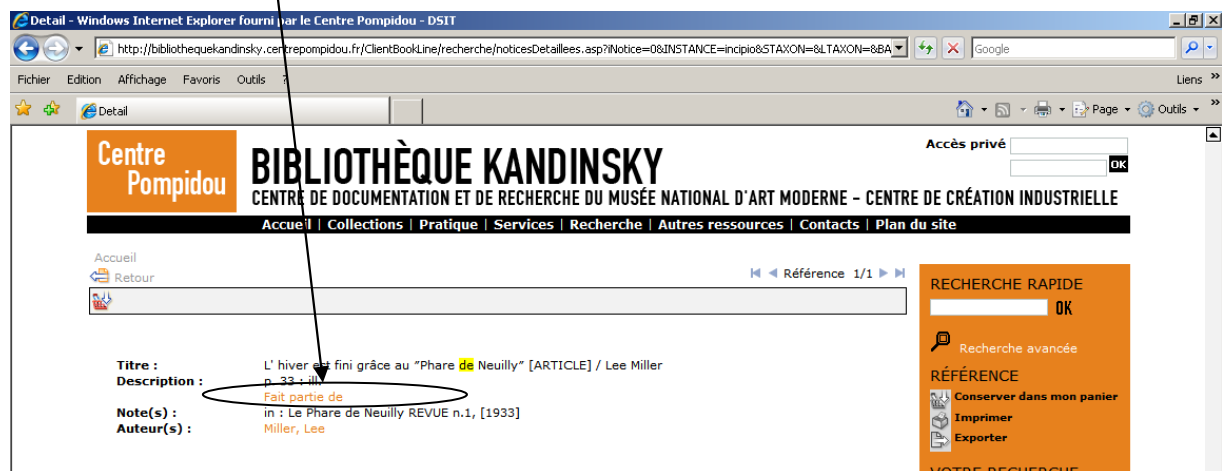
Detail - Windows Internet Explorer fourni par le Centre Pompidou - DSIT

http://bibliothequekandinsky.centrepompidou.fr/ClientBookLine/recherche/noticesDetaillees.asp?iNotice=0&INSTANCE=incipio&STAXON=&LTAXON=&BA

Google

Fichier Edition Affichage Favoris Outils ?

Liens

Detail

Page Outils

Centre Pompidou

BIBLIOTHÈQUE KANDINSKY

CENTRE DE DOCUMENTATION ET DE RECHERCHE DU MUSÉE NATIONAL D'ART MODERNE - CENTRE DE CRÉATION INDUSTRIELLE

Accès privé

OK

Accueil | Collections | Pratique | Services | Recherche | Autres ressources | Contacts | Plan du site

Accueil

Retour

Référence 1/1

RECHERCHE RAPIDE

OK

Recherche avancée

RÉFÉRENCE

Conserver dans mon panier

Imprimer

Exporter

Titre : L' hiver est fini grâce au "Phare de Neuilly" [ARTICLE] / Lee Miller

Description : p. 33 : ill.

Fait partie de

Note(s) : in : Le Phare de Neuilly REVUE n.1, [1933]

Auteur(s) : Miller, Lee

VOTRE RECHERCHE